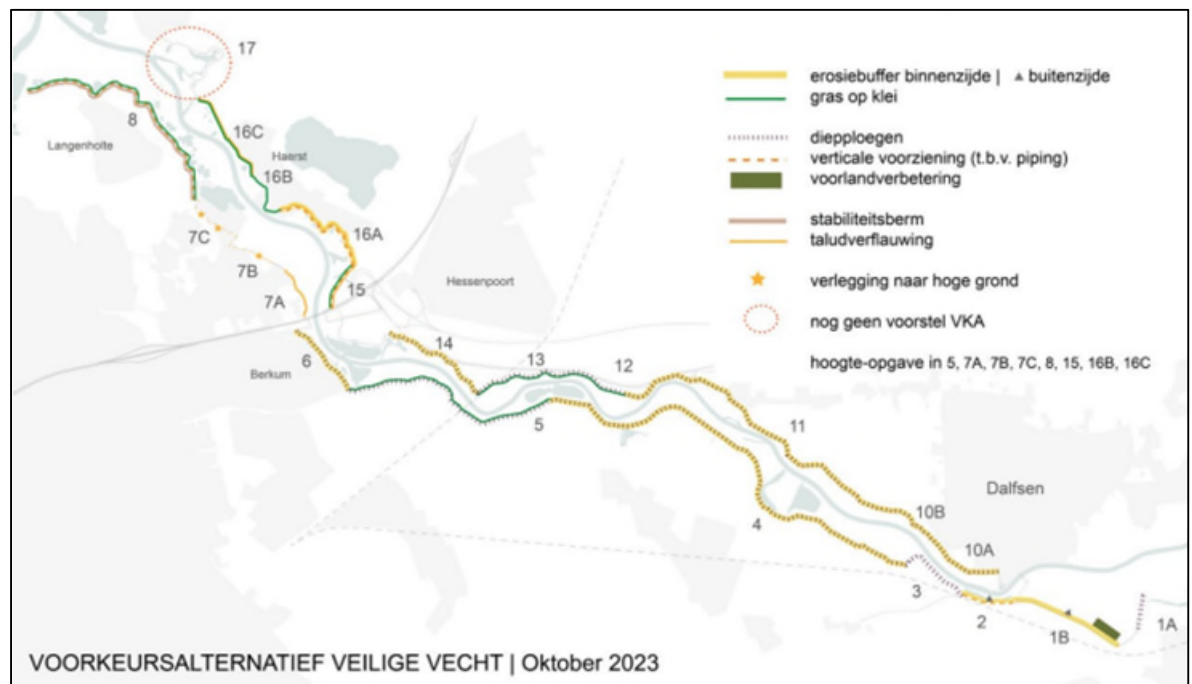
erosiebuffer binnenzijde | ▲ buitenzijde
gras op klei
diepploegen
verticale voorziening (t.b.v. piping)
voorlandverbetering
stabiliteitsberm
taludverflauwing
verlegging naar hoge grond
nog geen voorstel VKA
hoogte-opgave in 5, 7A, 7B, 7C, 8, 15, 16B, 16C

17
8
Langenholte
16C
Haerst
16B
7C
16A
7B
7A
15
Hessenpoort
6
Berkum
14
13
12
5
11
Dalfsen
10B
4
10A
3
2
1B
1A

VOORKEURSALTERNATIEF VEILIGE VECHT | Oktober 2023